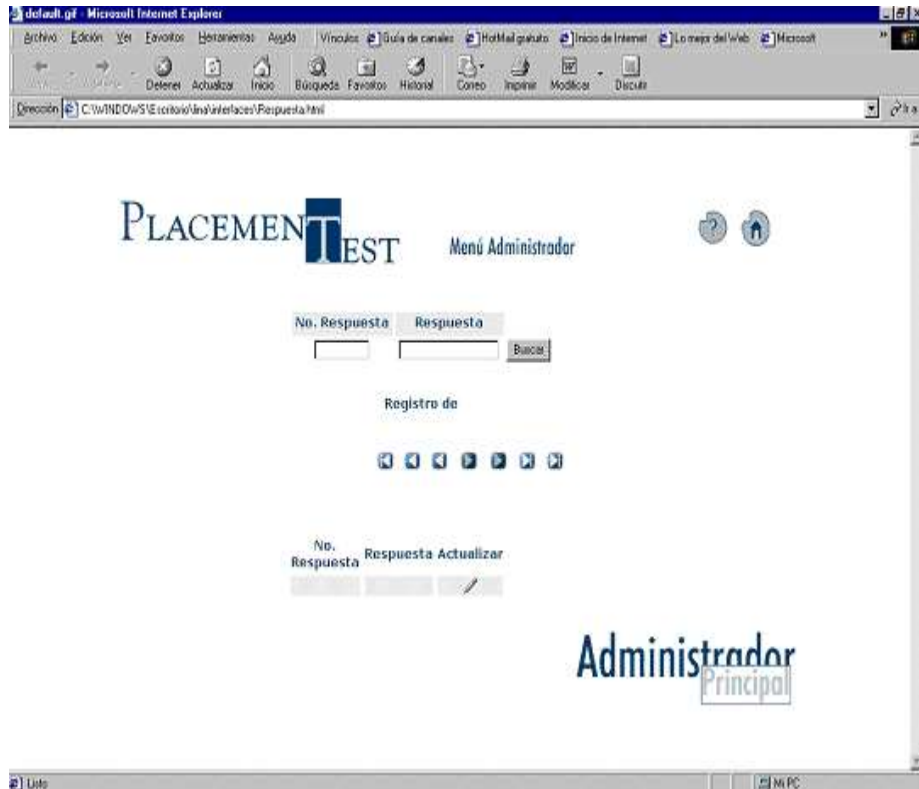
default.gif - Microsoft Internet Explorer

Archivo Edición Ver Favoritos Herramientas Ayuda Vínculos Guía de canales HotMail gratuito Inicio de Internet Lo mejor del Web Microsoft

Atrás Adelante Detener Actualizar Inicio Búsqueda Favoritos Historial Correo Imprimir Modificar Discutir

Dirección C:\WINDOWS\Escritorio\lina\interfaces\Respuesta.html Ir a

PLACEMENTEST Menú Administrador

No. Respuesta Respuesta

Buscar

Registro de

No. Respuesta Respuesta Actualizar

Administrador Principal

Listo Mi PC